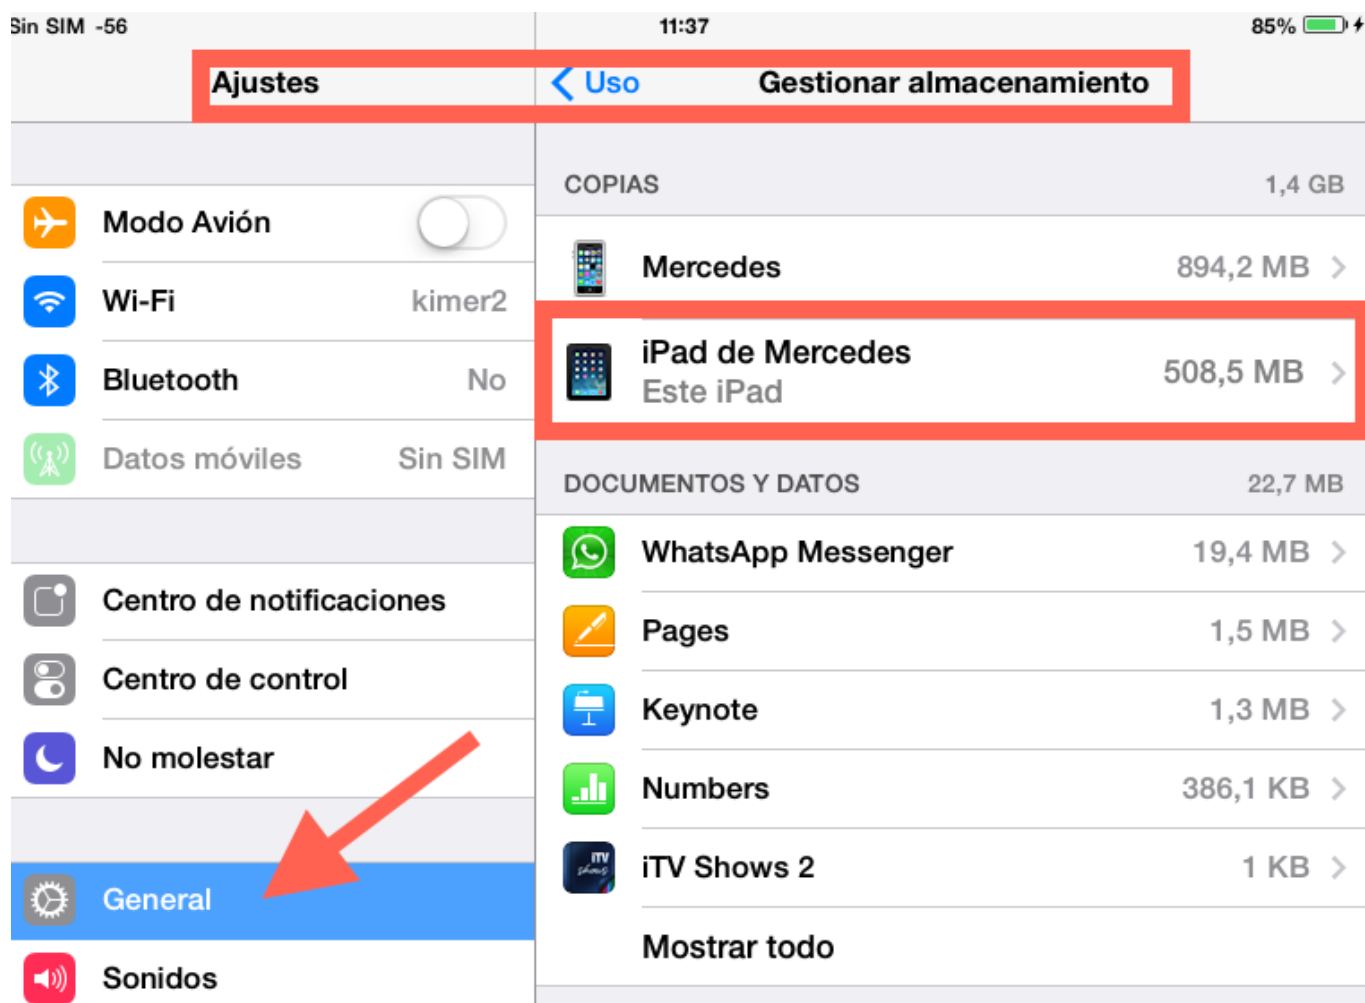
Sin SIM -56
11:37
85%

Ajustes

Modo Avión
Wi-Fi kimer2
Bluetooth No
Datos móviles Sin SIM

Centro de notificaciones
Centro de control
No molestar

General
Sonidos

Uso Gestionar almacenamiento

COPIAS 1,4 GB
Mercedes 894,2 MB
iPad de Mercedes
Este iPad 508,5 MB

DOCUMENTOS Y DATOS 22,7 MB
WhatsApp Messenger 19,4 MB
Pages 1,5 MB
Keynote 1,3 MB
Numbers 386,1 KB
iTV Shows 2 1 KB
Mostrar todo